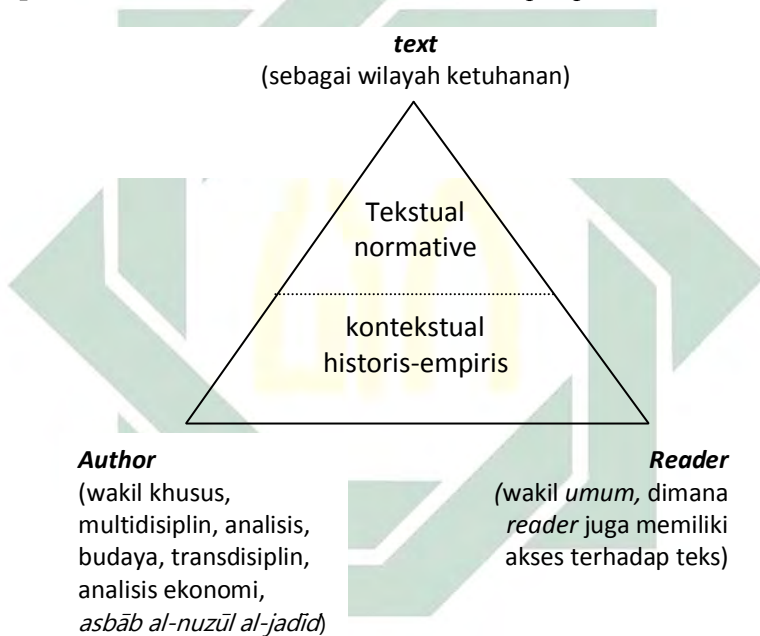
text
(sebagai wilayah ketuhanan)

Tekstual normative

kontekstual historis-empiris

Author
(wakil khusus, multidisiplin, analisis, budaya, transdisiplin, analisis ekonomi, asbāb al-nuzūl al-jadīd)

Reader
(wakil umum, dimana reader juga memiliki akses terhadap teks)